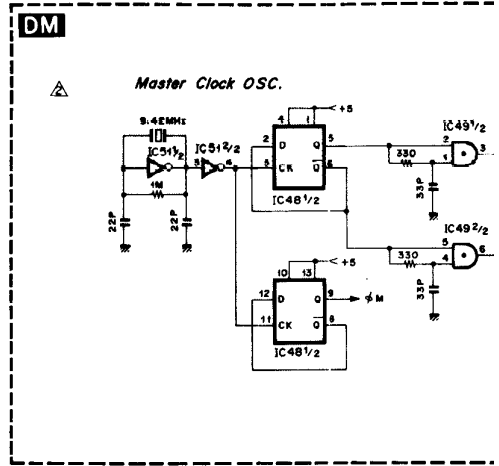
DM

2

Master Clock OSC.

9.4EMHz

IC51 1/2

1M

22P

22P

IC51 2/2

3

4

4

1

+5

2

D

Q

5

3

CK

$\bar{Q}$

6

IC48 1/2

330

33P

IC49 1/2

2

1

3

IC49 2/2

5

330

4

6

33P

10

13

+5

12

D

Q

9

$\phi$ M

11

CK

$\bar{Q}$

8

IC48 1/2